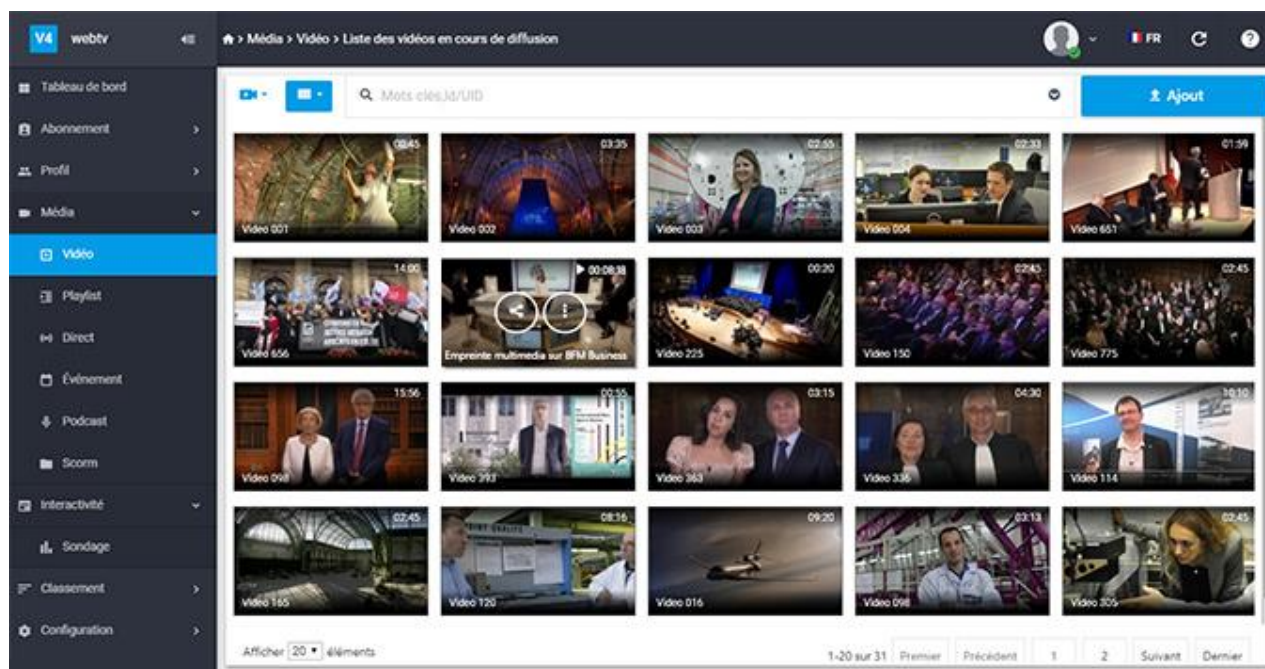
V4 webtv

Média > Vidéo > Liste des vidéos en cours de diffusion

FR

Tableau de bord
Abonnement
Profil
Média
Vidéo
Playlist
Direct
Événement
Podcast
Scorm
Interactivité
Sondage
Classement
Configuration

Mots clés,Id/UID

Ajout

00:45 Video 001
03:35 Video 002
02:55 Video 003
02:33 Video 004
01:59 Video 651
14:00 Video 656
00:08:38 Empreinte multimedia sur BFM Business
00:20 Video 225
02:45 Video 150
02:45 Video 775
15:56 Video 098
00:55 Video 393
03:15 Video 363
04:30 Video 336
10:10 Video 114
02:45 Video 165
08:16 Video 120
09:20 Video 016
03:13 Video 098
02:45 Video 305

Afficher 20 éléments

1-20 sur 31 Premier Précédent 1 2 Suivant Dernier